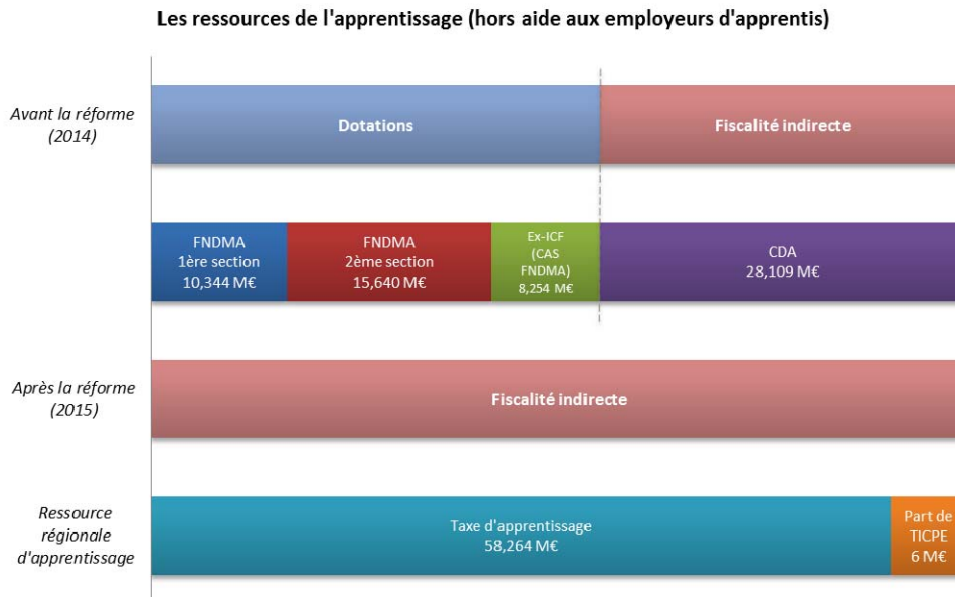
Les ressources de l'apprentissage (hors aide aux employeurs d'apprentis)

Avant la réforme (2014)

Dotations

Fiscalité indirecte

FNDMA 1ère section 10,344 M€

FNDMA 2ème section 15,640 M€

Ex-ICF (CAS FNDMA) 8,254 M€

CDA 28,109 M€

Après la réforme (2015)

Fiscalité indirecte

Ressource régionale d'apprentissage

Taxe d'apprentissage 58,264 M€

Part de TICPE 6 M€